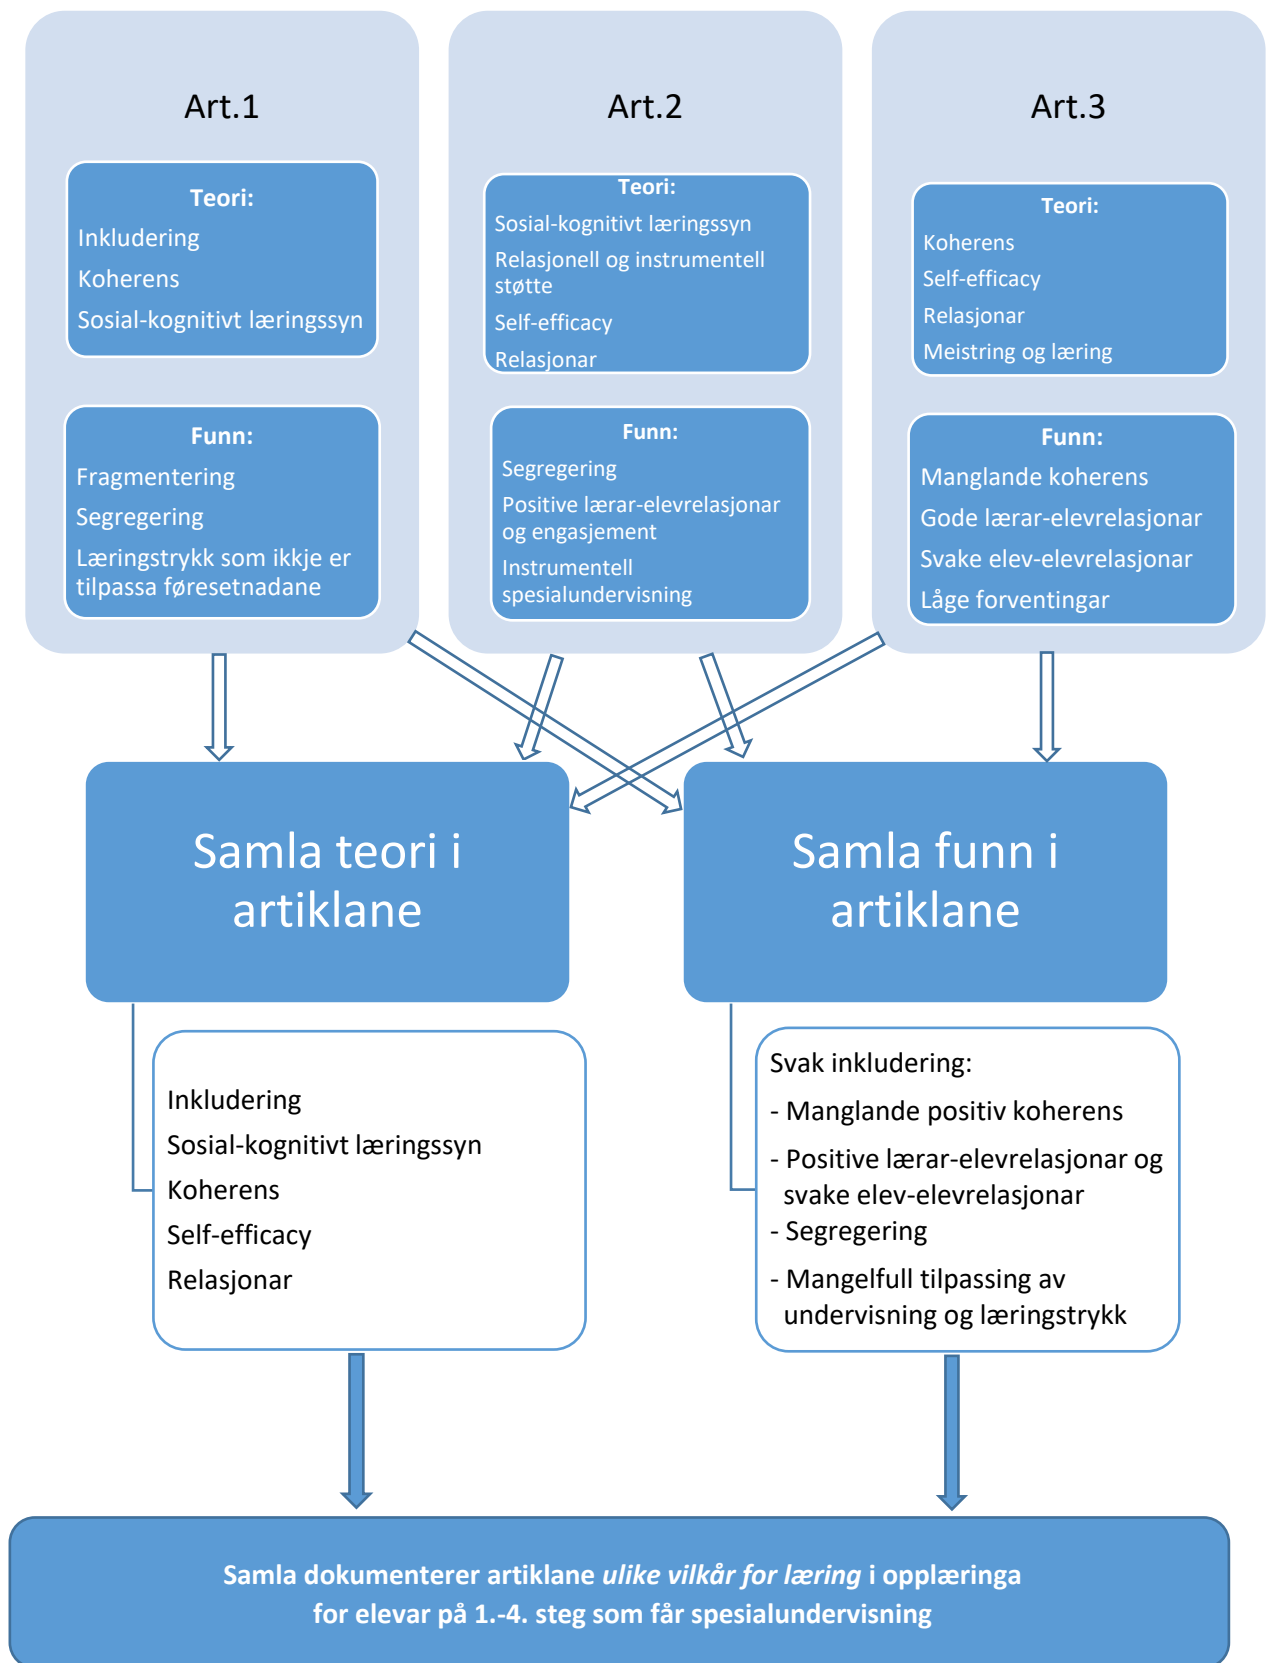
Art.1

Teori:
Inkludering
Koherens
Sosial-kognitivt læringssyn

Funn:
Fragmentering
Segregering
Læringstrykk som ikkje er tilpassa føresetnadane

Art.2

Teori:
Sosial-kognitivt læringssyn
Relasjonell og instrumentell støtte
Self-efficacy
Relasjonar

Funn:
Segregering
Positive lærar-elevrelasjonar og engasjement
Instrumentell spesialundervisning

Art.3

Teori:
Koherens
Self-efficacy
Relasjonar
Meistring og læring

Funn:
Manglande koherens
Gode lærar-elevrelasjonar
Svake elev-elevrelasjonar
Låge forventingar

Samla teori i artiklane

Inkludering
Sosial-kognitivt læringssyn
Koherens
Self-efficacy
Relasjonar

Samla funn i artiklane

Svak inkludering:
- Manglande positiv koherens
- Positive lærar-elevrelasjonar og svake elev-elevrelasjonar
- Segregering
- Mangelfull tilpassing av undervisning og læringstrykk

Samla dokumenterer artiklane *ulike vilkår for læring* i opplæringa for elevar på 1.-4. steg som får spesialundervisning